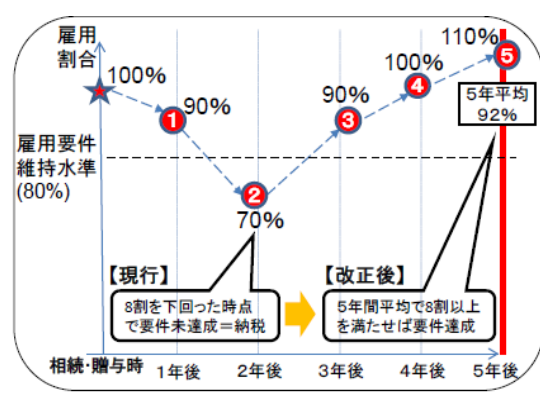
雇用割合

100%

1 90%

雇用要件維持水準(80%)

2 70%

3 90%

4 100%

5 110%

5年平均 92%

【現行】

8割を下回った時点で要件未達成＝納税

【改正後】

5年間平均で8割以上を満たせば要件達成

相続･贈与時

1年後

2年後

3年後

4年後

5年後